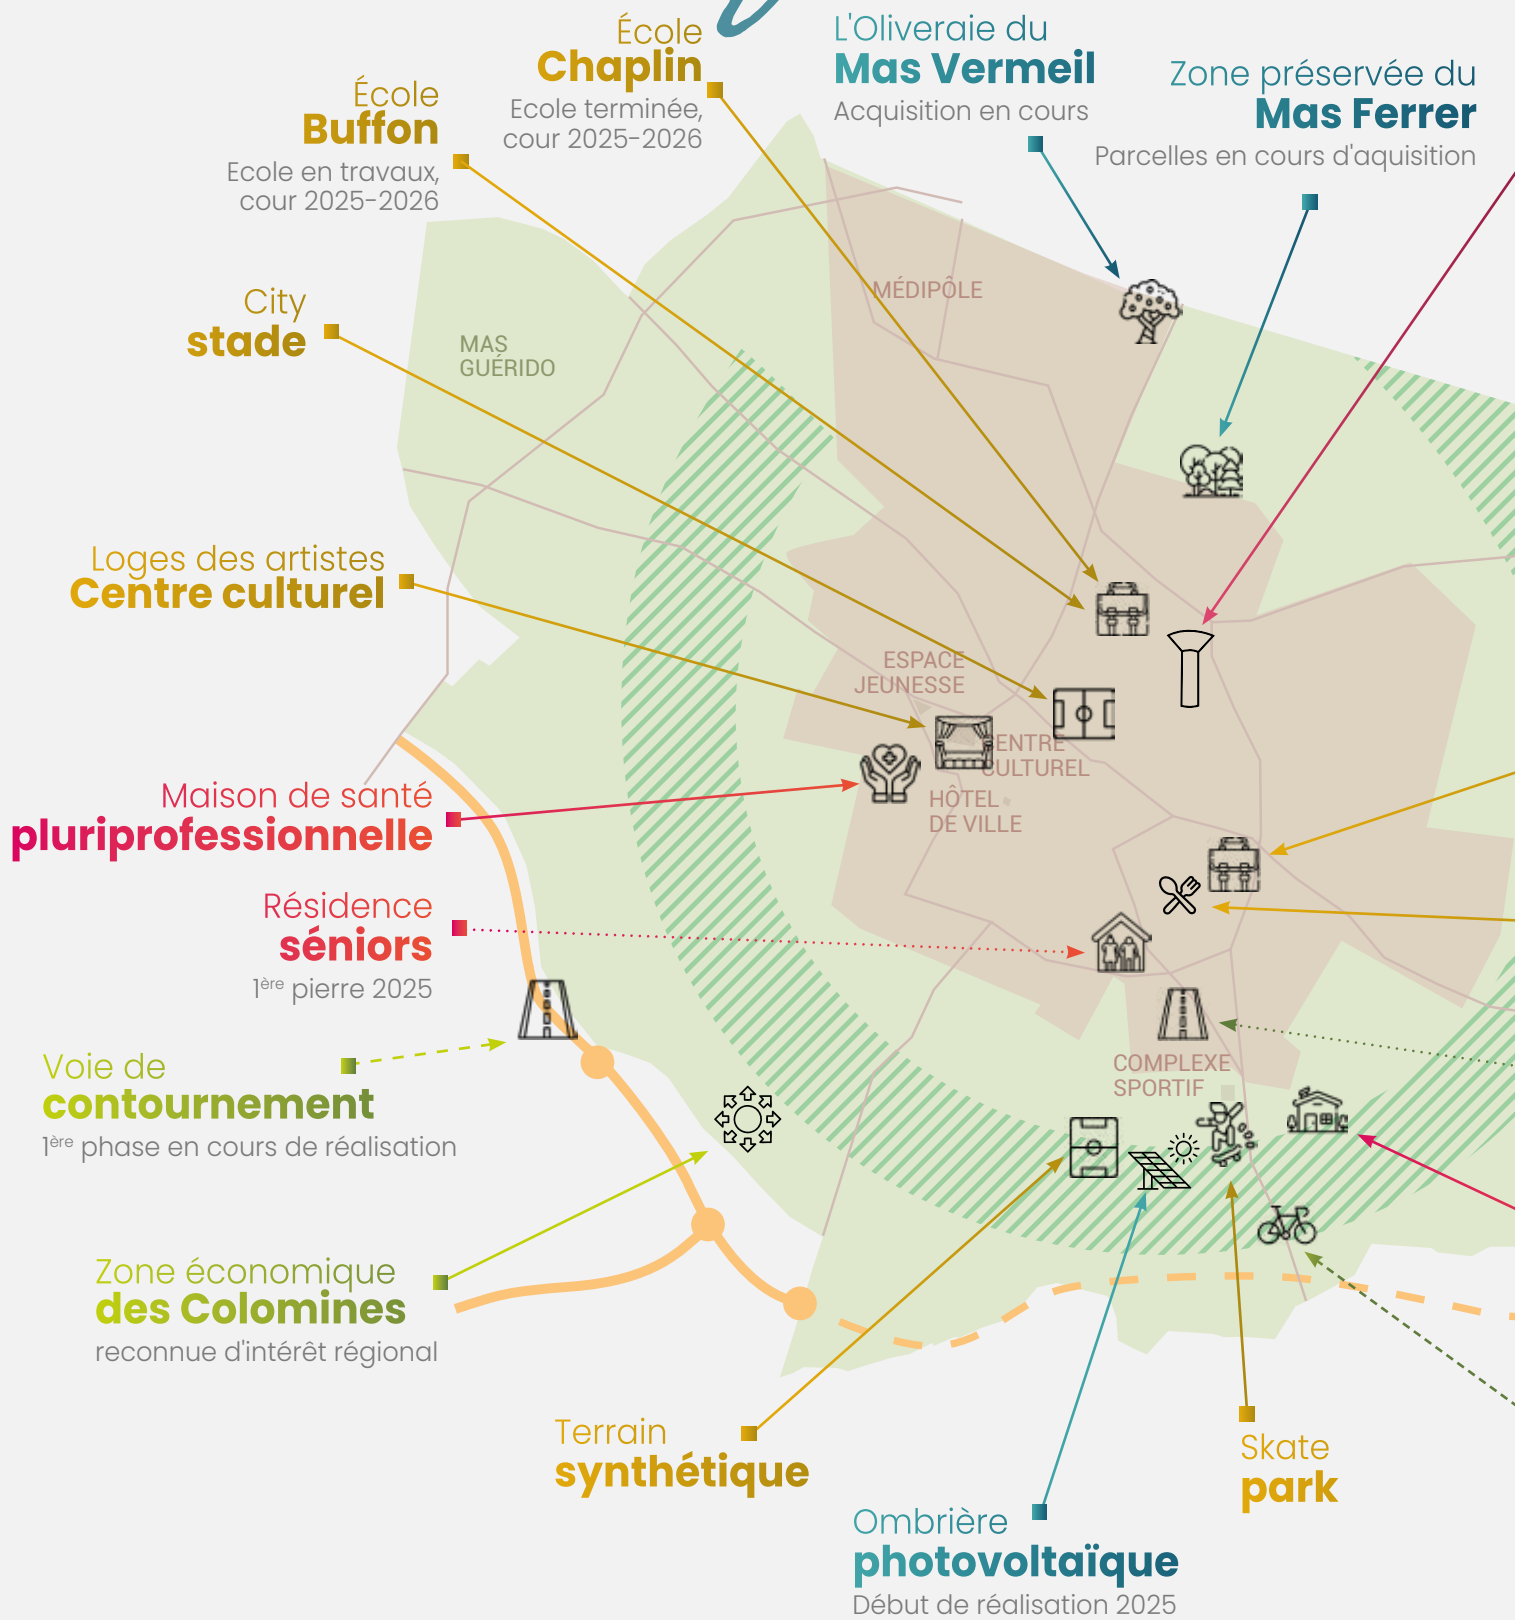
École
Chaplin
Ecole terminée, cour 2025-2026

L'Oliveraie du
Mas Vermeil
Acquisition en cours

Zone préservée du
Mas Ferrer
Parcelles en cours d'aquisition

École
Buffon
Ecole en travaux, cour 2025-2026

City
stade

Loges des artistes
Centre culturel

Maison de santé
pluriprofessionnelle

Résidence
séniors
1ère pierre 2025

Voie de
contournement
1ère phase en cours de réalisation

Zone économique
des Colomines
reconnue d'intérêt régional

Terrain
synthétique

Ombrière
photovoltaïque
Début de réalisation 2025

Skate
park

MÉDIPÔLE

MAS GUÉRIDO

ESPACE JEUNESSE

CENTRE CULTUREL

HÔTEL DE VILLE

COMPLEXE SPORTIF